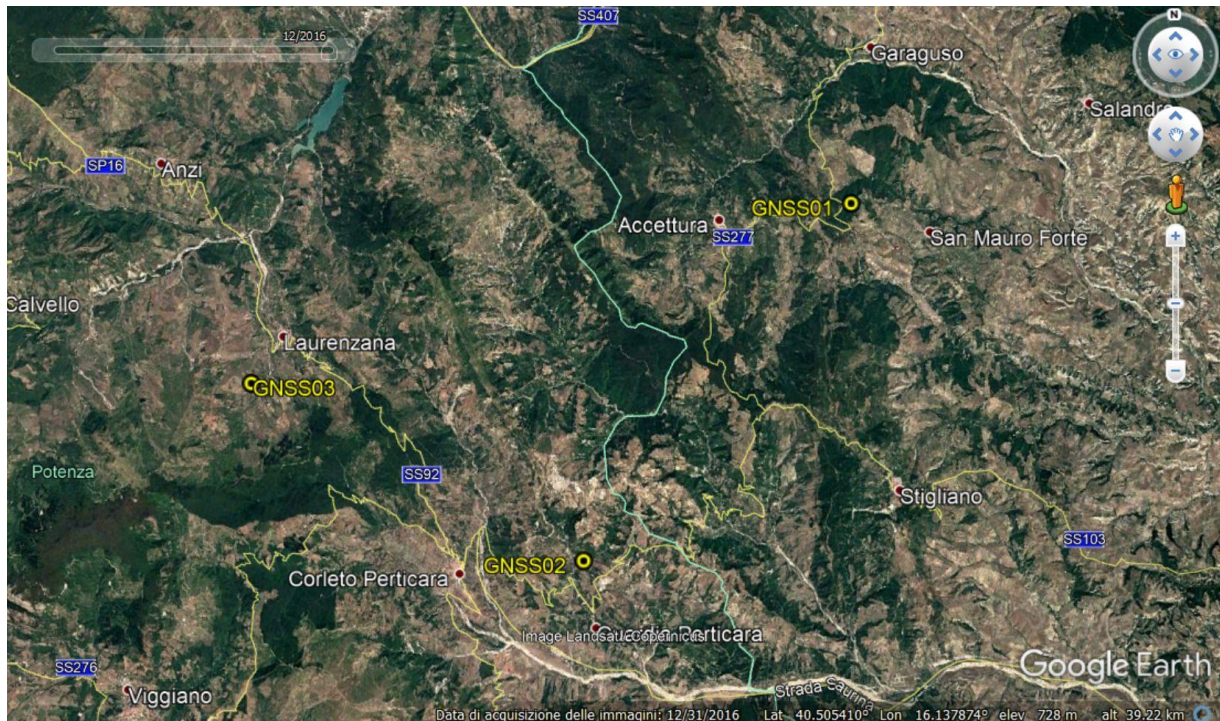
12/2016

SS407

N

Garaguso

Salandra

SP16

Anzi

Accettura

GNSS01

SS277

San Mauro Forte

Calvello

Laurenzana

GNSS03

Potenza

SS92

Stigliano

SS103

GNSS02

Corleto Perticara

Image Landsat / Copernicus

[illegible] Perticara

SS276

Google Earth

Viggiano

Strada Saurina

Data di acquisizione delle immagini: 12/31/2016 Lat 40.505410° Lon 16.137874° elev 728 m alt 39.22 km